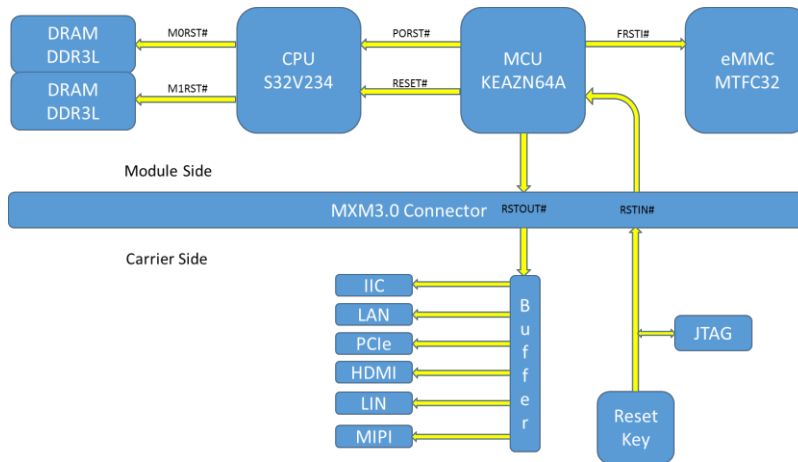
DRAM DDR3L

M0RST#

CPU S32V234

PORST#

MCU KEAZN64A

FRSTI#

eMMC MTFC32

DRAM DDR3L

M1RST#

RESET#

Module Side

MXM3.0 Connector

RSTOUT#

RSTIN#

Carrier Side

IIC

LAN

PCIe

HDMI

LIN

MIPI

B u f f e r

JTAG

Reset Key